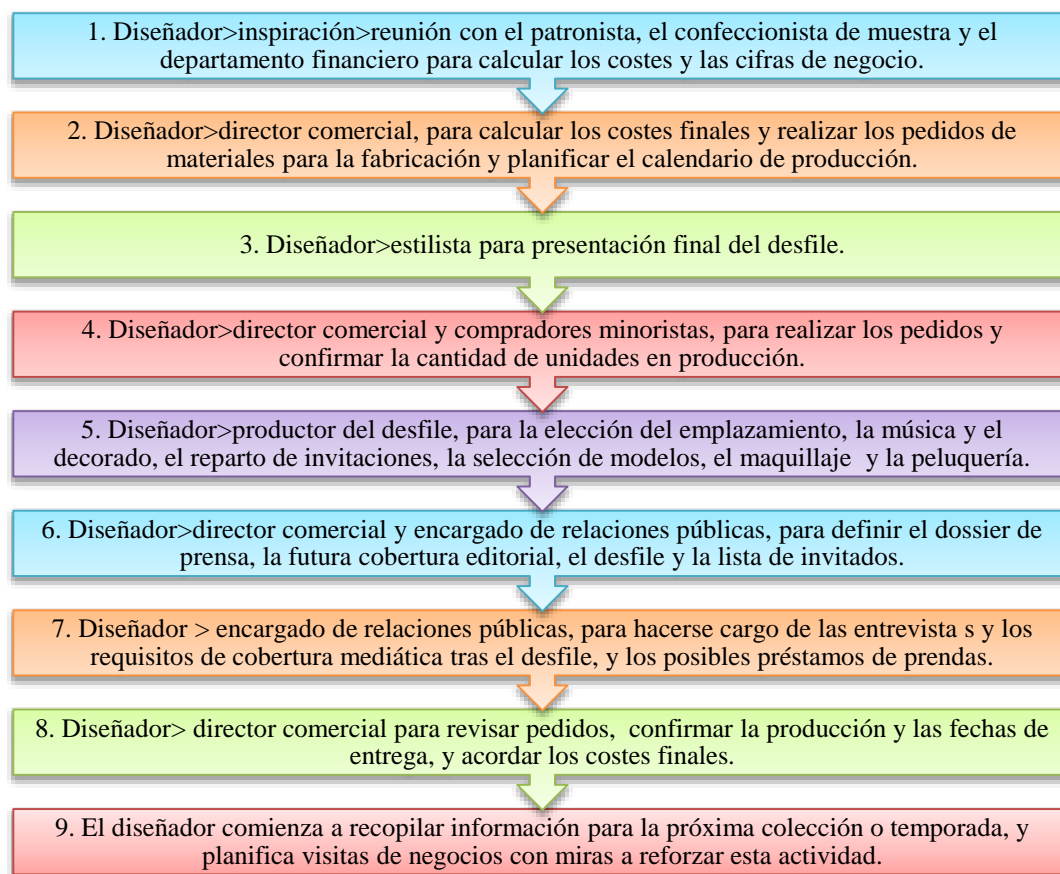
1. Diseñador>inspiración>reunión con el patronista, el confeccionista de muestra y el departamento financiero para calcular los costes y las cifras de negocio.

2. Diseñador>director comercial, para calcular los costes finales y realizar los pedidos de materiales para la fabricación y planificar el calendario de producción.

3. Diseñador>estilista para presentación final del desfile.

4. Diseñador>director comercial y compradores minoristas, para realizar los pedidos y confirmar la cantidad de unidades en producción.

5. Diseñador>productor del desfile, para la elección del emplazamiento, la música y el decorado, el reparto de invitaciones, la selección de modelos, el maquillaje y la peluquería.

6. Diseñador>director comercial y encargado de relaciones públicas, para definir el dossier de prensa, la futura cobertura editorial, el desfile y la lista de invitados.

7. Diseñador > encargado de relaciones públicas, para hacerse cargo de las entrevista s y los requisitos de cobertura mediática tras el desfile, y los posibles préstamos de prendas.

8. Diseñador> director comercial para revisar pedidos, confirmar la producción y las fechas de entrega, y acordar los costes finales.

9. El diseñador comienza a recopilar información para la próxima colección o temporada, y planifica visitas de negocios con miras a reforzar esta actividad.